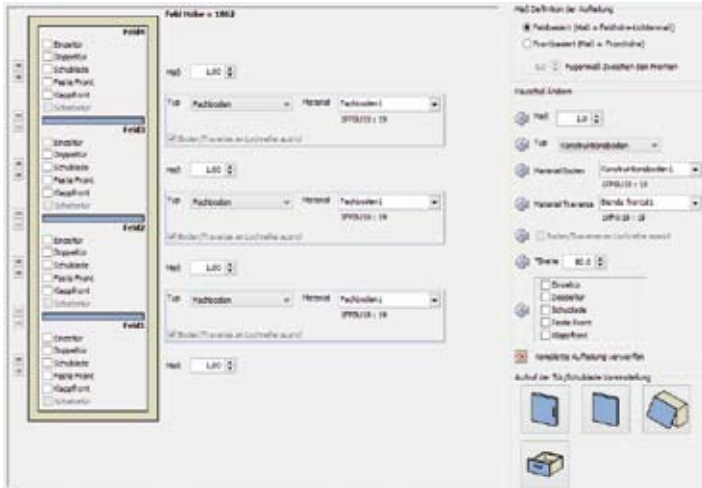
Feld Höhe = 1952

Feld4
Einzeltür
Doppeltür
Schublade
Paste Front
Klappfront
Schiebetür

Feld3
Einzeltür
Doppeltür
Schublade
Paste Front
Klappfront
Schiebetür

Feld2
Einzeltür
Doppeltür
Schublade
Paste Front
Klappfront
Schiebetür

Feld1
Einzeltür
Doppeltür
Schublade
Paste Front
Klappfront
Schiebetür

Maß 1,00

Typ Fachboden Material Fachboden1
SPPB/20 : 19
Boden/Traverse an Lochreihe ausrichten

Maß 1,00

Typ Fachboden Material Fachboden1
SPPB/20 : 19
Boden/Traverse an Lochreihe ausrichten

Maß 1,00

Typ Fachboden Material Fachboden1
SPPB/20 : 19
Boden/Traverse an Lochreihe ausrichten

Maß 1,00

Maß Definition der Aufteilung
Feldbasiert (Maß = Feldhöhe+Lichtenmaß)
Frontbasiert (Maß = Fronthöhe)
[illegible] Fugenmaß zwischen den Fronten

Hauptfeld Ändern

Maß 1,0

Typ Konstruktionsboden

Material Boden Konstruktionsboden1
SPPB/20 : 19

Material Traverse Blende Traverse
SPPB/20 : 19

Boden/Traverse an Lochreihe ausrichten

Tiefe 80,0

Einzeltür
Doppeltür
Schublade
Feste Front
Klappfront

Komplette Aufteilung verwerfen

Aufruf der Tür/Schublade Voreinstellung